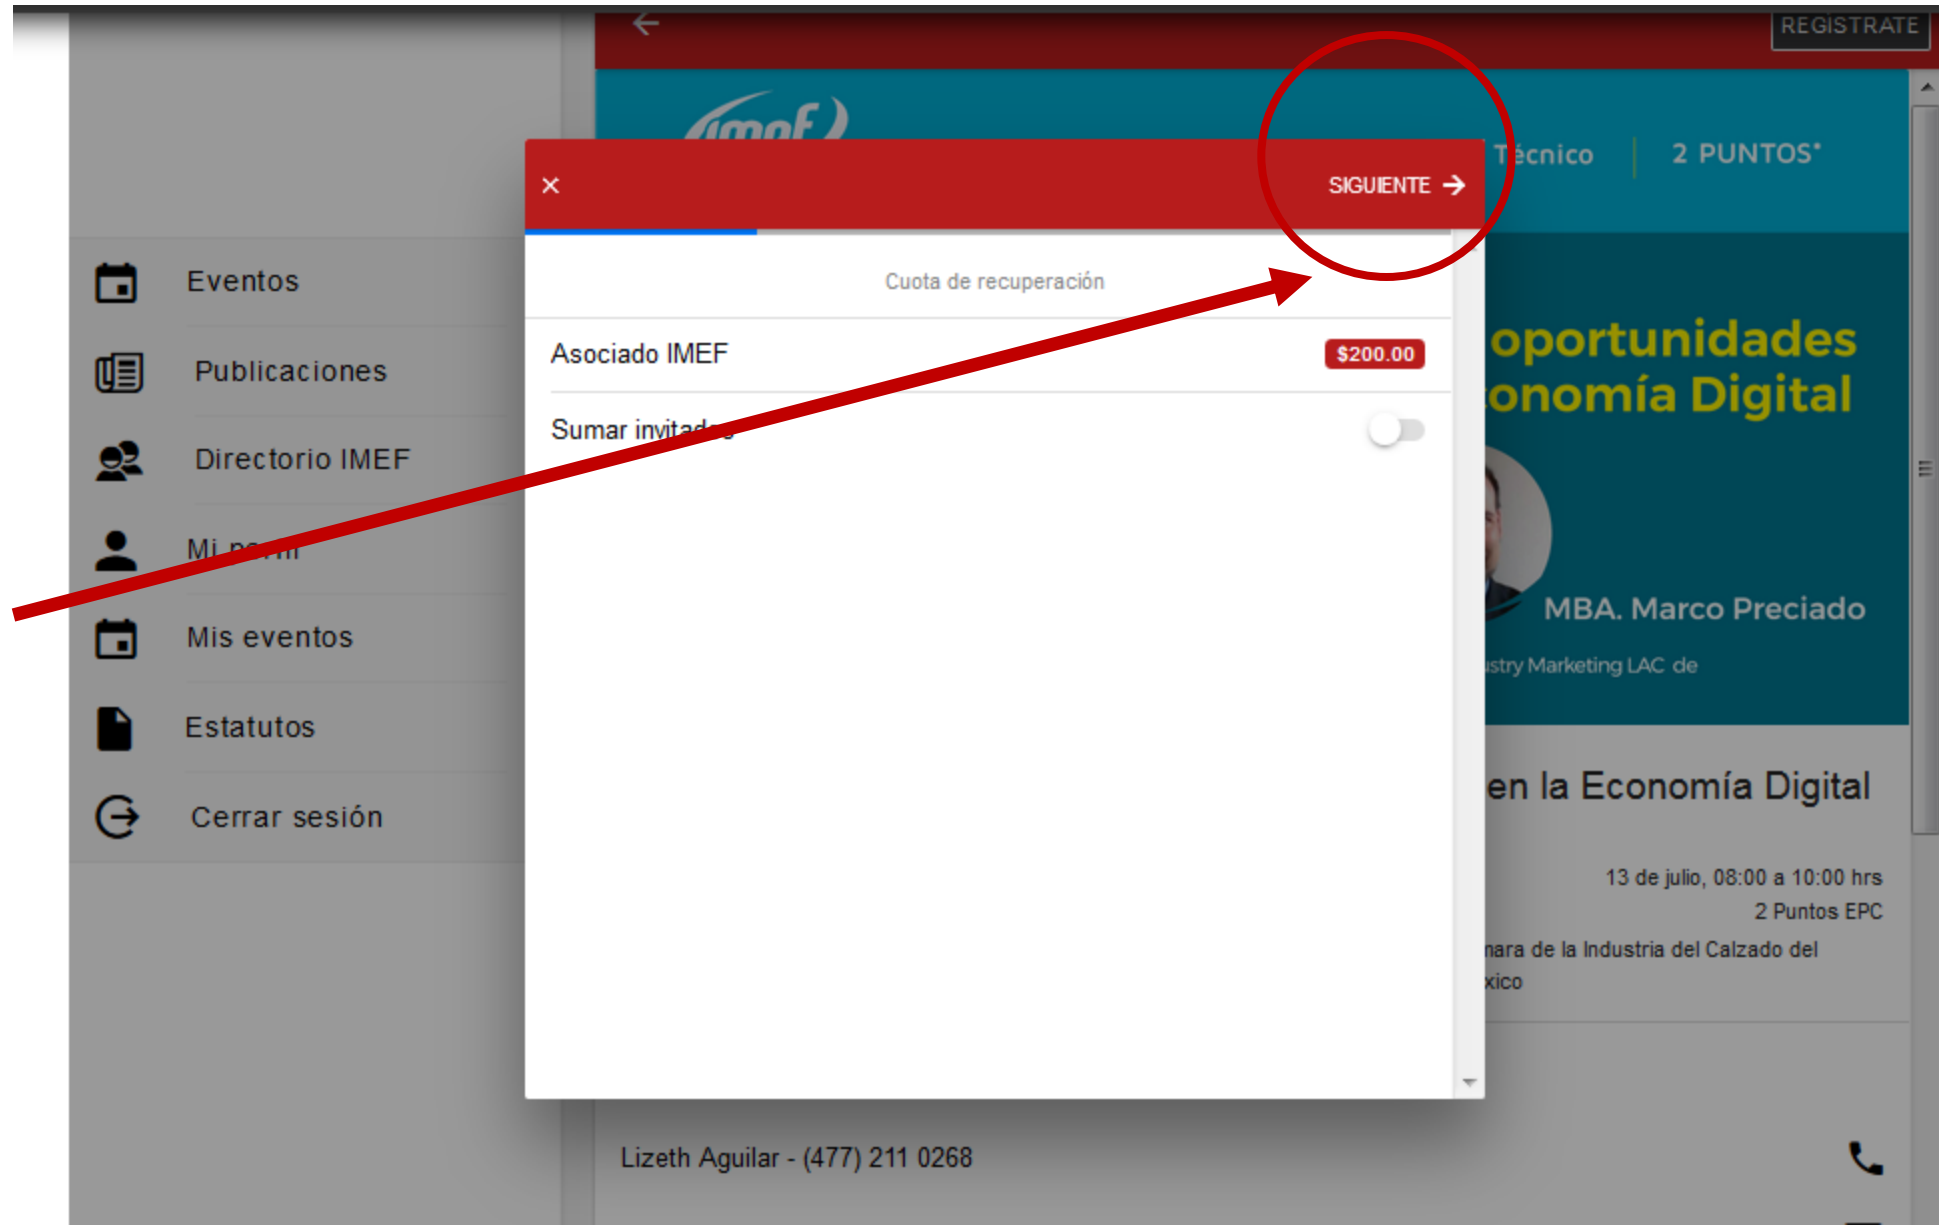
REGISTRATE

imef

Técnico | 2 PUNTOS*

× SIGUIENTE →

Cuota de recuperación

Asociado IMEF $200.00

Sumar invitad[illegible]

Eventos

Publicaciones

Directorio IMEF

Mi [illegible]

Mis eventos

Estatutos

Cerrar sesión

oportunidades
onomía Digital

MBA. Marco Preciado

stry Marketing LAC de

en la Economía Digital

13 de julio, 08:00 a 10:00 hrs
2 Puntos EPC
nara de la Industria del Calzado del
xico

Lizeth Aguilar - (477) 211 0268